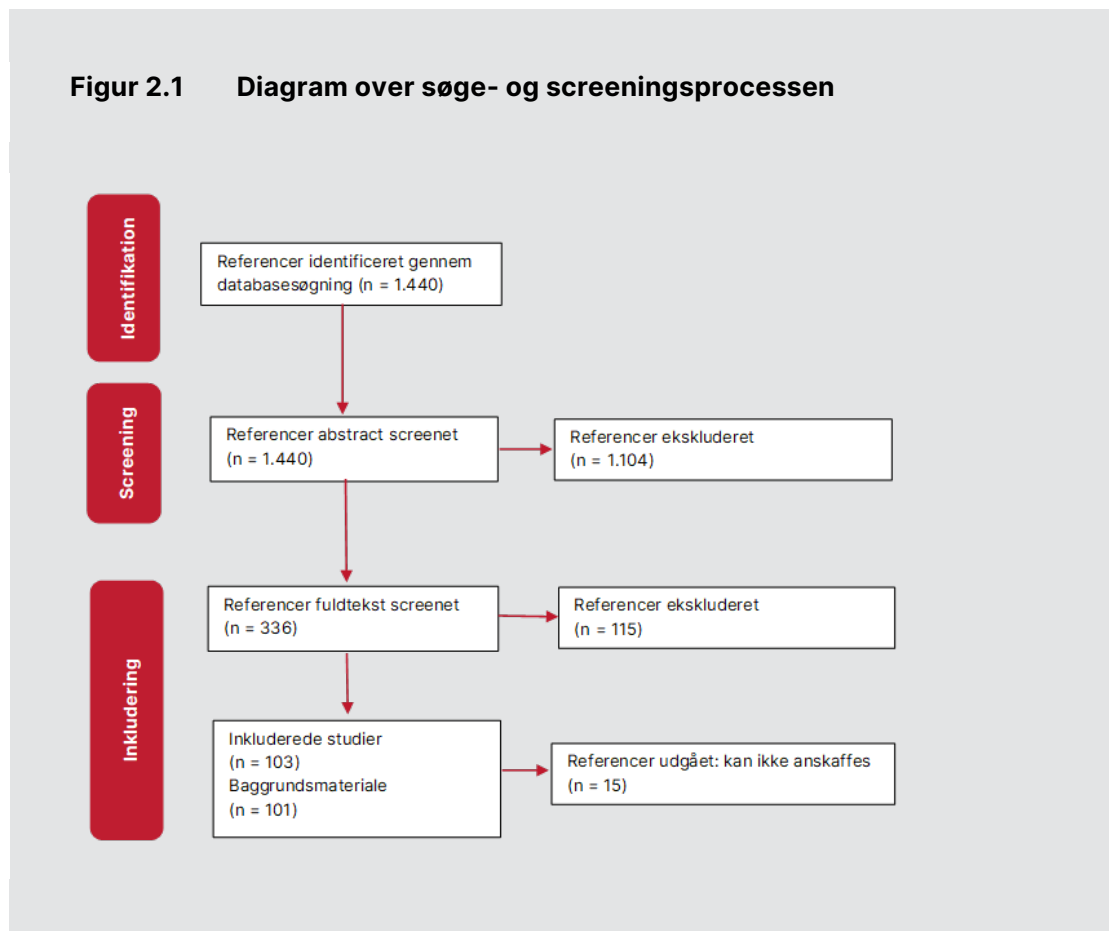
Figur 2.1 Diagram over søge- og screeningsprocessen

Identifikation

Referencer identificeret gennem databasesøgning (n = 1.440)

Screening

Referencer abstract screenet (n = 1.440)

Referencer ekskluderet (n = 1.104)

Inkludering

Referencer fuldtekst screenet (n = 336)

Referencer ekskluderet (n = 115)

Inkluderede studier (n = 103)
Baggrundsmateriale (n = 101)

Referencer udgået: kan ikke anskaffes (n = 15)